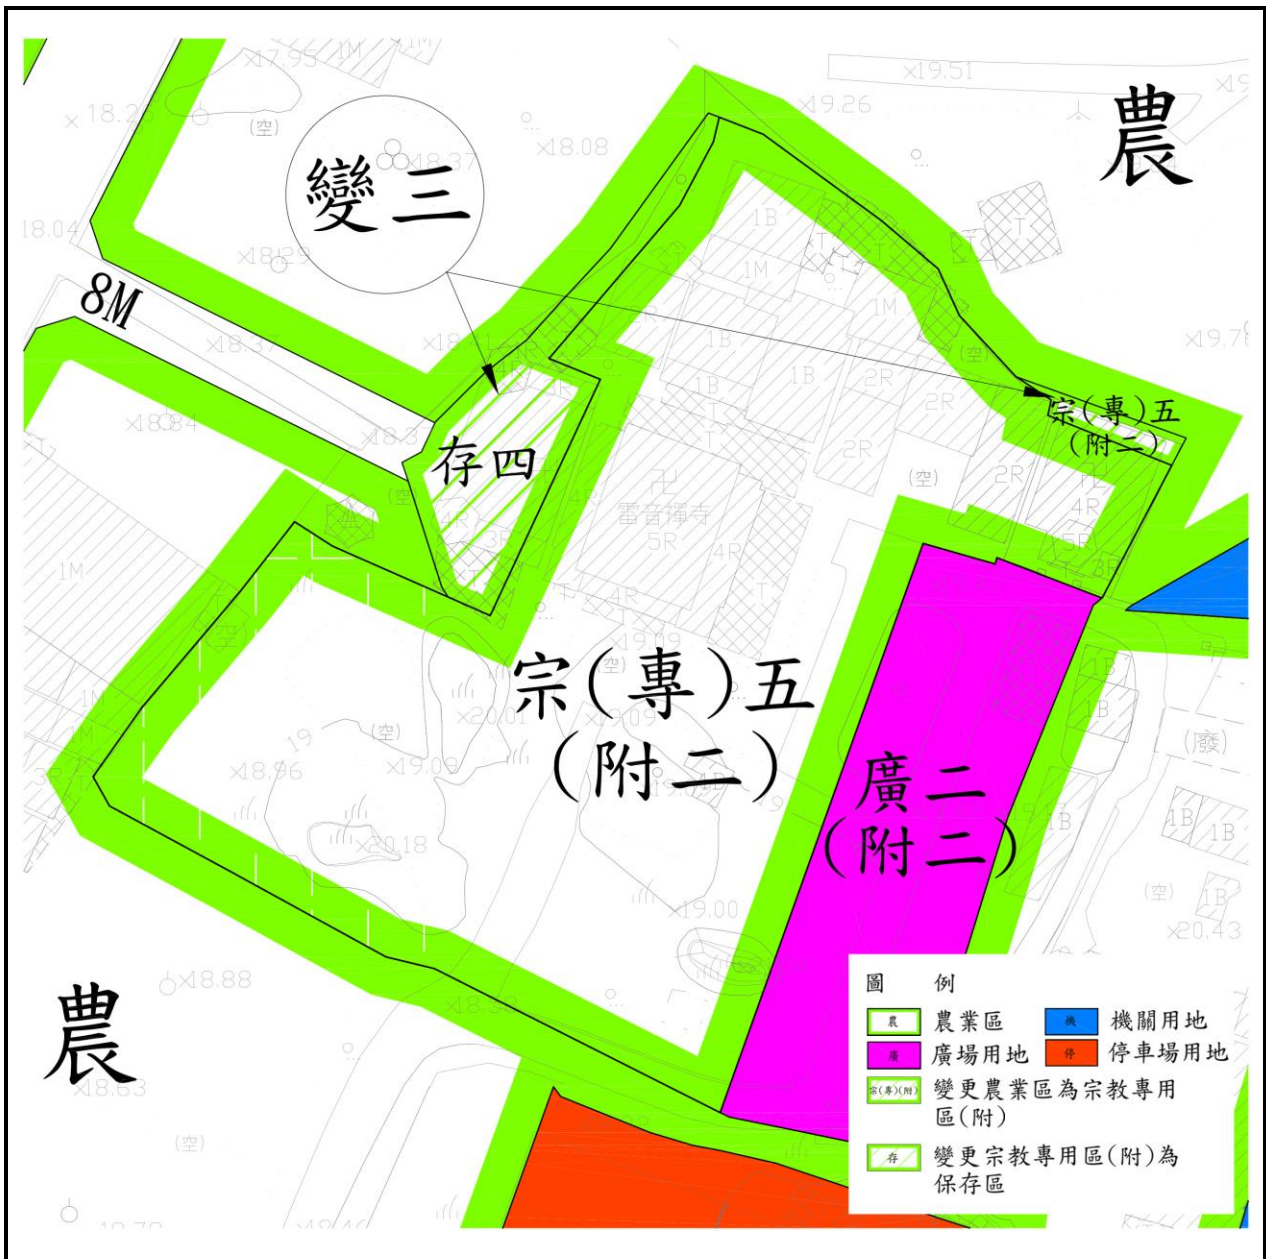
變三

農

8M

存四

宗(專)五
(附二)

雷音禪寺

宗(專)五
(附二)

廣二
(附二)

農

圖 例

| | | | |
|---|---|---|---|
| 農 | 農業區 | 機 | 機關用地 |
| 廣 | 廣場用地 | 停 | 停車場用地 |
| 宗(專)(附) | 變更農業區為宗教專用區(附) | | |
| 存 | 變更宗教專用區(附)為保存區 | | |